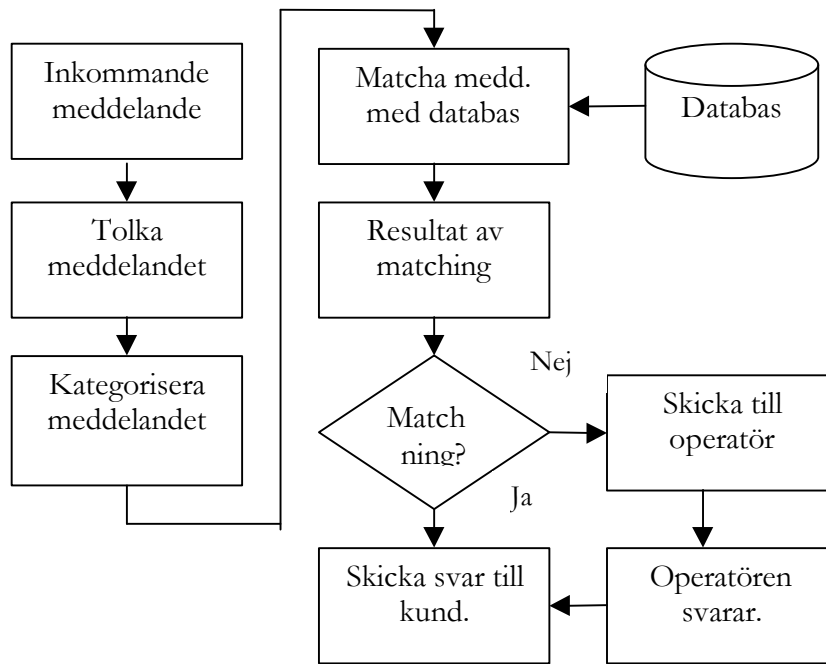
Inkommande meddelande

Tolka meddelandet

Kategorisera meddelandet

Matcha medd. med databas

Databas

Resultat av matching

Nej

Match ning?

Skicka till operatör

Ja

Skicka svar till kund.

Operatören svarar.